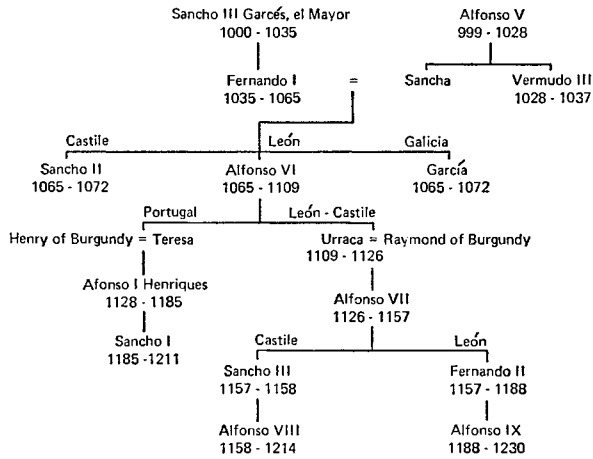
Sancho III Garcés, el Mayor
1000 - 1035

Alfonso V
999 - 1028

Fernando I
1035 - 1065

=

Sancha

Vermudo III
1028 - 1037

Castile

León

Galicia

Sancho II
1065 - 1072

Alfonso VI
1065 - 1109

García
1065 - 1072

Portugal

León - Castile

Henry of Burgundy = Teresa

Urraca = Raymond of Burgundy
1109 - 1126

Afonso I Henriques
1128 - 1185

Alfonso VII
1126 - 1157

Sancho I
1185 -1211

Castile

León

Sancho III
1157 - 1158

Fernando II
1157 - 1188

Alfonso VIII
1158 - 1214

Alfonso IX
1188 - 1230